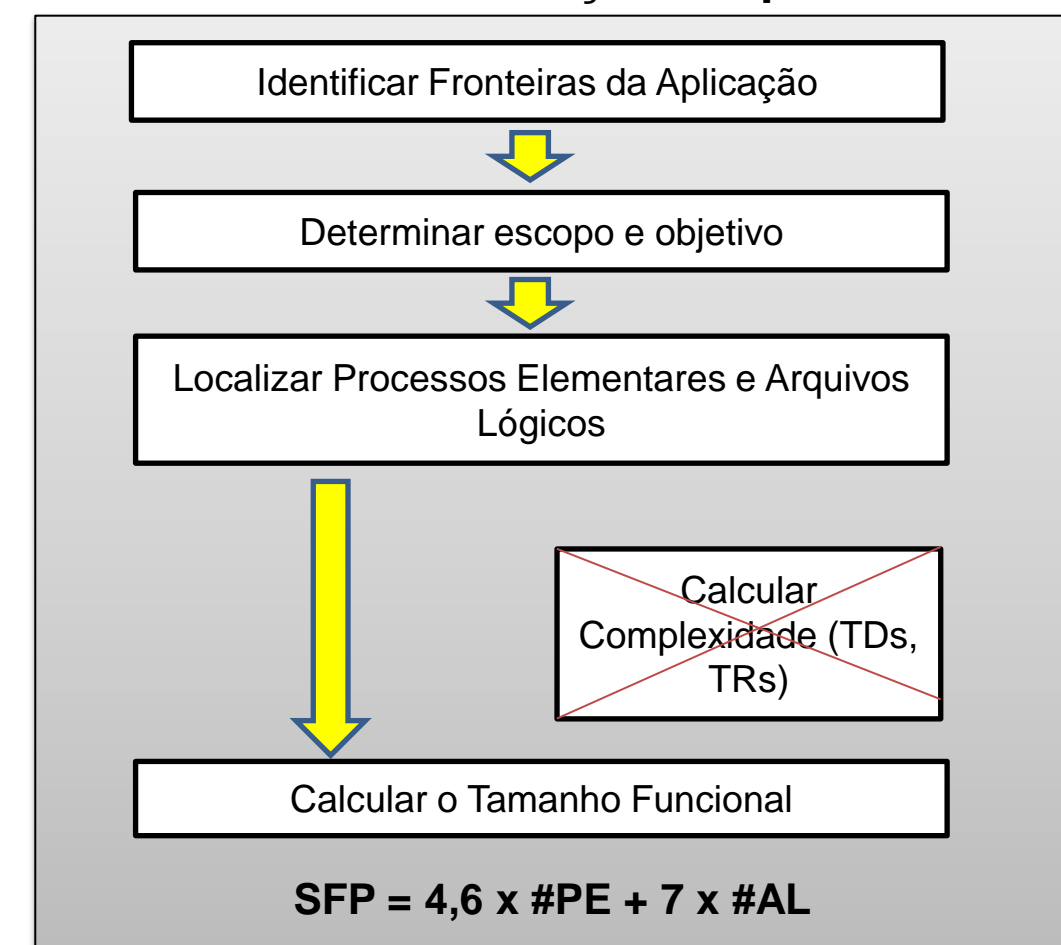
Identificar Fronteiras da Aplicação

Determinar escopo e objetivo

Localizar Processos Elementares e Arquivos Lógicos

Calcular Complexidade (TDs, TRs)

Calcular o Tamanho Funcional

**SFP = 4,6 x #PE + 7 x #AL**